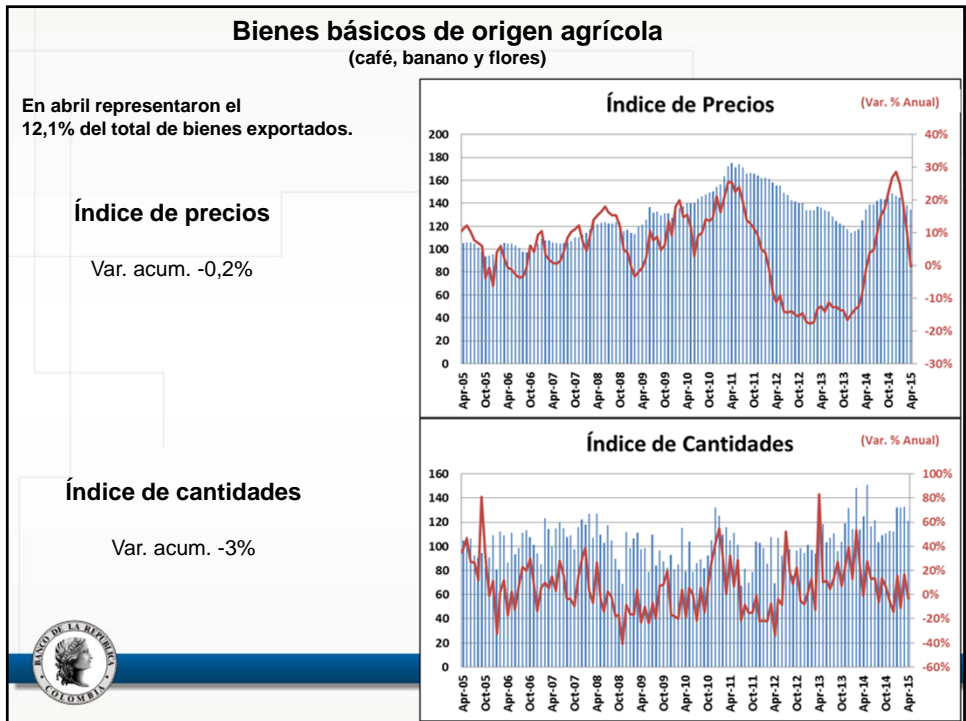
Bienes básicos de origen agrícola
(café, banano y flores)

En abril representaron el 12,1% del total de bienes exportados.

Índice de precios

Var. acum. -0,2%

Índice de cantidades

Var. acum. -3%

BANCO DE LA REPUBLICA COLOMBIA

Índice de Precios
(Var. % Anual)

200
180
160
140
120
100
80
60
40
20
0

40%
30%
20%
10%
0%
-10%
-20%
-30%

Apr-05 Oct-05 Apr-06 Oct-06 Apr-07 Oct-07 Apr-08 Oct-08 Apr-09 Oct-09 Apr-10 Oct-10 Apr-11 Oct-11 Apr-12 Oct-12 Apr-13 Oct-13 Apr-14 Oct-14 Apr-15

Índice de Cantidades
(Var. % Anual)

160
140
120
100
80
60
40
20
0

100%
80%
60%
40%
20%
0%
-20%
-40%
-60%

Apr-05 Oct-05 Apr-06 Oct-06 Apr-07 Oct-07 Apr-08 Oct-08 Apr-09 Oct-09 Apr-10 Oct-10 Apr-11 Oct-11 Apr-12 Oct-12 Apr-13 Oct-13 Apr-14 Oct-14 Apr-15